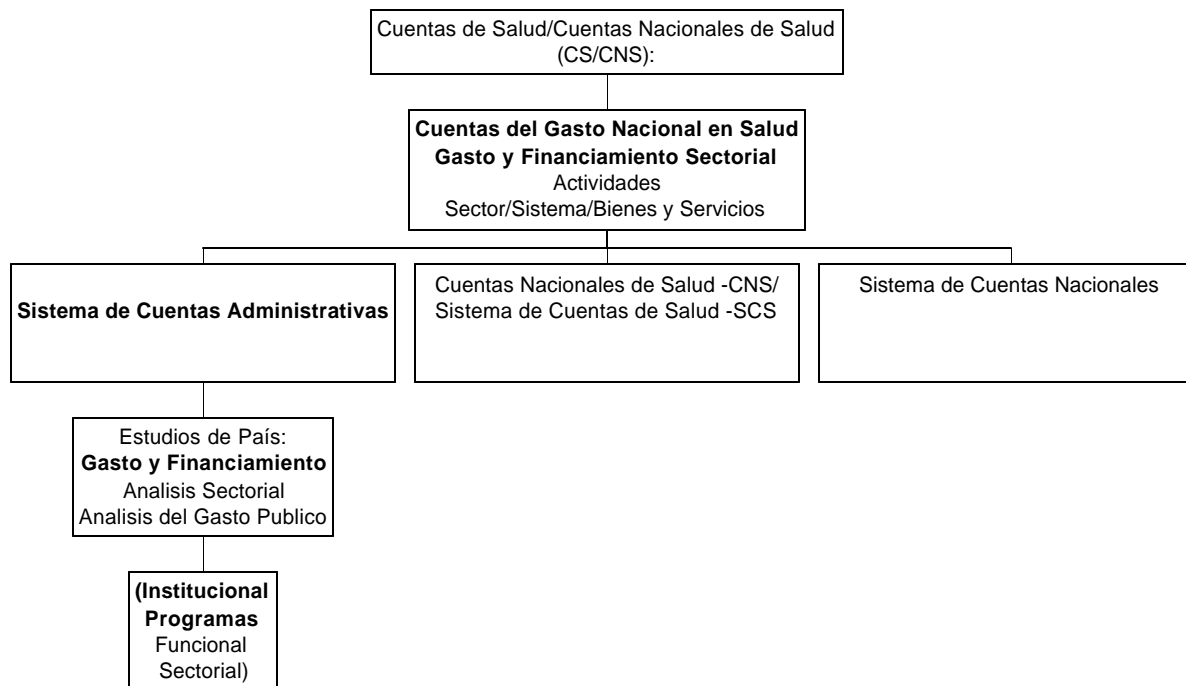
Cuentas de Salud/Cuentas Nacionales de Salud (CS/CNS):

**Cuentas del Gasto Nacional en Salud**
**Gasto y Financiamiento Sectorial**
Actividades
Sector/Sistema/Bienes y Servicios

**Sistema de Cuentas Administrativas**

Cuentas Nacionales de Salud -CNS/
Sistema de Cuentas de Salud -SCS

Sistema de Cuentas Nacionales

Estudios de País:
**Gasto y Financiamiento**
Analisis Sectorial
Analisis del Gasto Publico

**(Institucional**
**Programas**
Funcional
Sectorial)